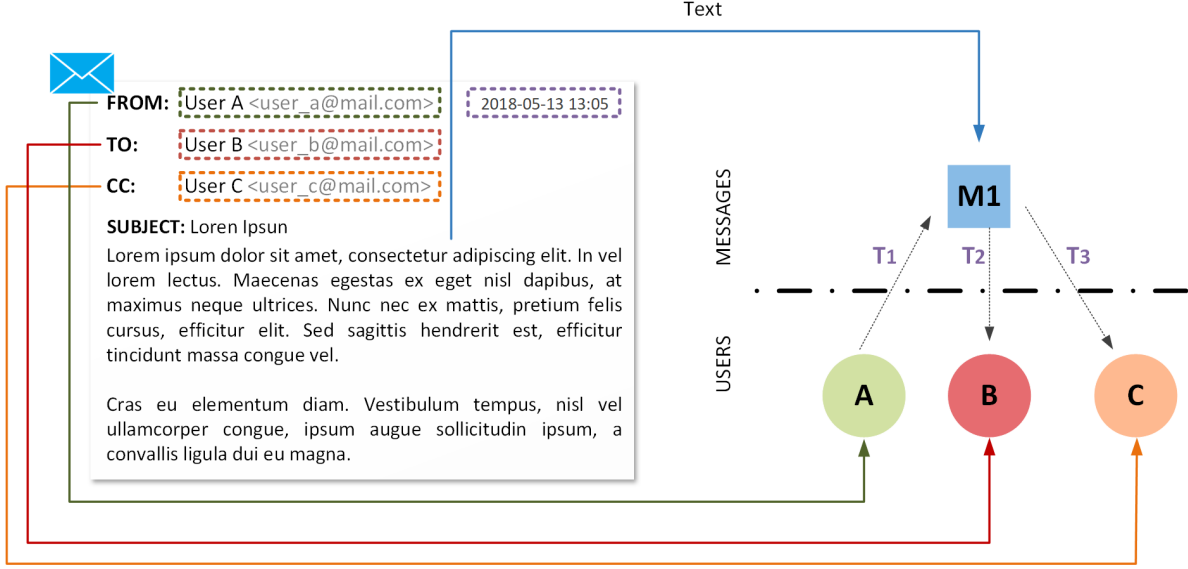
Text

FROM: User A <user_a@mail.com> 2018-05-13 13:05

TO: User B <user_b@mail.com>

CC: User C <user_c@mail.com>

SUBJECT: Loren Ipsun

Lorem ipsum dolor sit amet, consectetur adipiscing elit. In vel lorem lectus. Maecenas egestas ex eget nisl dapibus, at maximus neque ultrices. Nunc nec ex mattis, pretium felis cursus, efficitur elit. Sed sagittis hendrerit est, efficitur tincidunt massa congue vel.

Cras eu elementum diam. Vestibulum tempus, nisl vel ullamcorper congue, ipsum augue sollicitudin ipsum, a convallis ligula dui eu magna.

MESSAGES

M1

T1 T2 T3

USERS

A B C